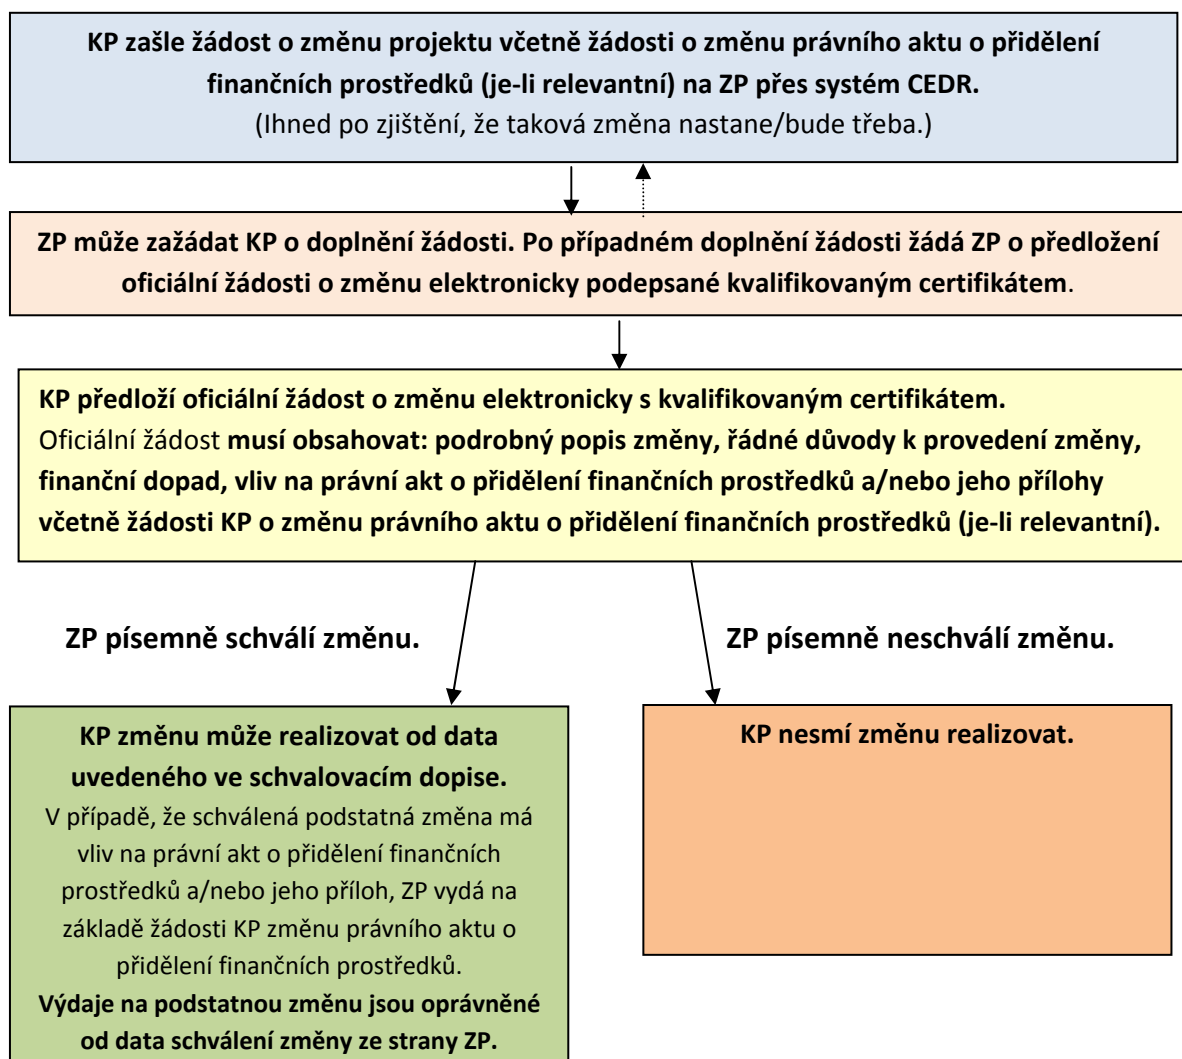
KP zašle žádost o změnu projektu včetně žádosti o změnu právního aktu o přidělení finančních prostředků (je-li relevantní) na ZP přes systém CEDR.
(Ihned po zjištění, že taková změna nastane/bude třeba.)

ZP může zažádat KP o doplnění žádosti. Po případném doplnění žádosti žádá ZP o předložení oficiální žádosti o změnu elektronicky podepsané kvalifikovaným certifikátem.

KP předloží oficiální žádost o změnu elektronicky s kvalifikovaným certifikátem.
Oficiální žádost musí obsahovat: podrobný popis změny, řádné důvody k provedení změny, finanční dopad, vliv na právní akt o přidělení finančních prostředků a/nebo jeho přílohy včetně žádosti KP o změnu právního aktu o přidělení finančních prostředků (je-li relevantní).

ZP písemně schválí změnu.

ZP písemně neschválí změnu.

KP změnu může realizovat od data uvedeného ve schvalovacím dopise.
V případě, že schválená podstatná změna má vliv na právní akt o přidělení finančních prostředků a/nebo jeho příloh, ZP vydá na základě žádosti KP změnu právního aktu o přidělení finančních prostředků.
Výdaje na podstatnou změnu jsou oprávněné od data schválení změny ze strany ZP.

KP nesmí změnu realizovat.